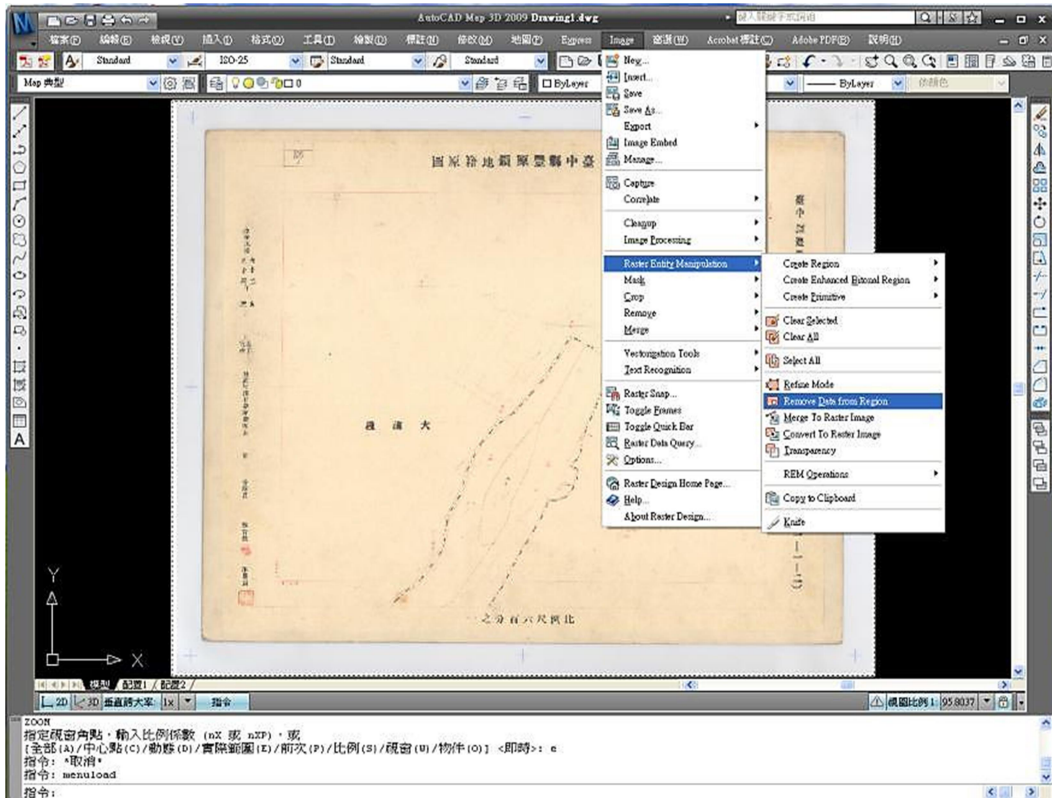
AutoCAD Map 3D 2009 Drawing1.dwg

鍵入關鍵字或詞組

檔案(F) 編輯(E) 檢視(V) 插入(I) 格式(O) 工具(T) 繪製(D) 標註(N) 修改(M) 地圖(P) Express Image 視窗(W) Acrobat 標註(C) Adobe PDF(B) 說明(H)

Standard ISO-25 Standard Standard

Map 典型 ByLayer ByLayer 依顏色

New...
Insert...
Save
Save As...
Export
Image Embed
Manage...
Capture
Correlate
Cleanup
Image Processing
Raster Entity Manipulation
Mask
Crop
Remove
Merge
Vectorization Tools
Text Recognition
Raster Snap...
Toggle Frames
Toggle Quick Bar
Raster Data Query...
Options...
Raster Design Home Page...
Help...
About Raster Design...

Create Region
Create Enhanced External Region
Create Primitive
Clear Selected
Clear All
Select All
Refine Mode
Remove Data from Region
Merge To Raster Image
Convert To Raster Image
Transparency
REM Operations
Copy to Clipboard
Knife

臺中縣豐原鎮地籍原圖

大湳段

北縮尺六百分之一

Y
X

模型 配置1 配置2

2D 3D 垂直跨大率 1x 指令

模型比例 1: 95.8037

ZOOM
指定視窗角點，輸入比例係數 (nX 或 nXP)，或
[全部(A)/中心點(C)/動態(D)/實際範圍(E)/前次(P)/比例(S)/視窗(W)/物件(O)] <即時>: e
指令: *取消*
指令: menuload
指令: